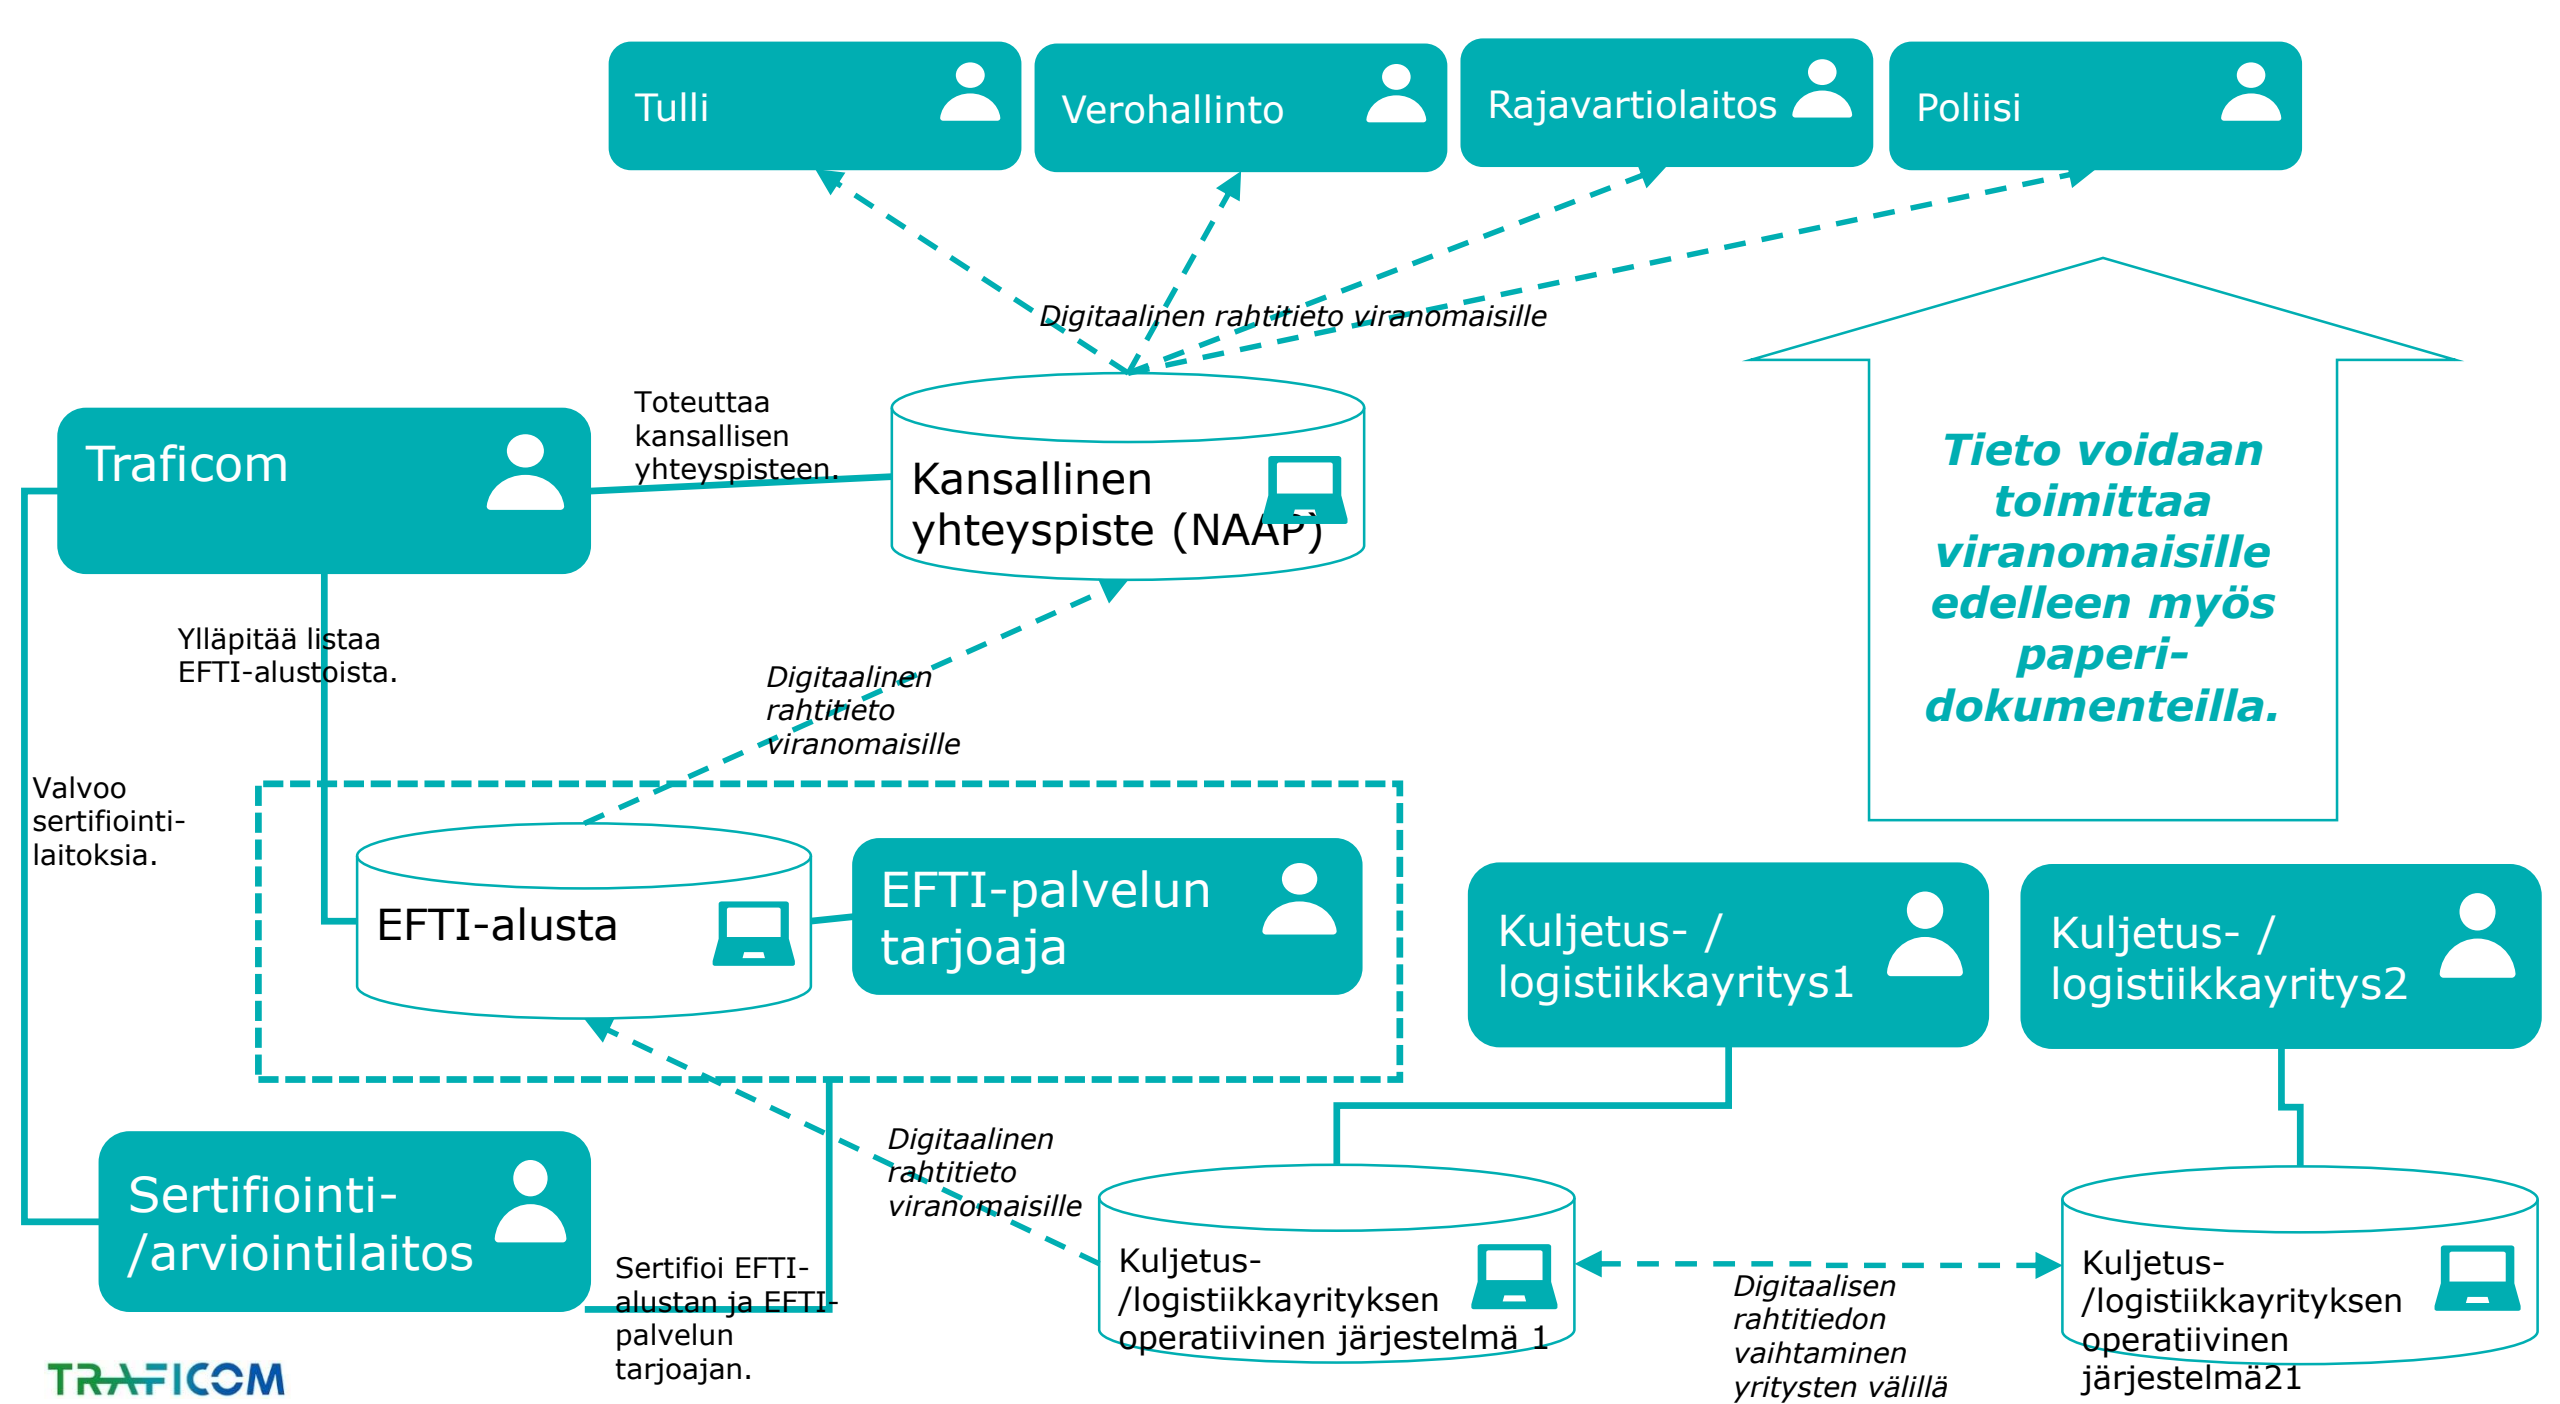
Tulli

Verohallinto

Rajavartiolaitos

Poliisi

Digitaalinen rahtitieto viranomaisille

Toteuttaa kansallisen yhteyspisteen.

Traficom

Kansallinen yhteyspiste (NAAP)

Tieto voidaan toimittaa viranomaisille edelleen myös paperi-dokumenteilla.

Ylläpitää listaa EFTI-alustoista.

Digitaalinen rahtitieto viranomaisille

Valvoo sertifiointi-laitoksia.

EFTI-alusta

EFTI-palvelun tarjoaja

Kuljetus- / logistiikkayritys1

Kuljetus- / logistiikkayritys2

Digitaalinen rahtitieto viranomaisille

Sertifiointi-/arviointilaitos

Sertifioi EFTI-alustan ja EFTI-palvelun tarjoajan.

Kuljetus-/logistiikkayrityksen operatiivinen järjestelmä 1

Digitaalisen rahtitiedon vaihtaminen yritysten välillä

Kuljetus-/logistiikkayrityksen operatiivinen järjestelmä21

TRAFICOM